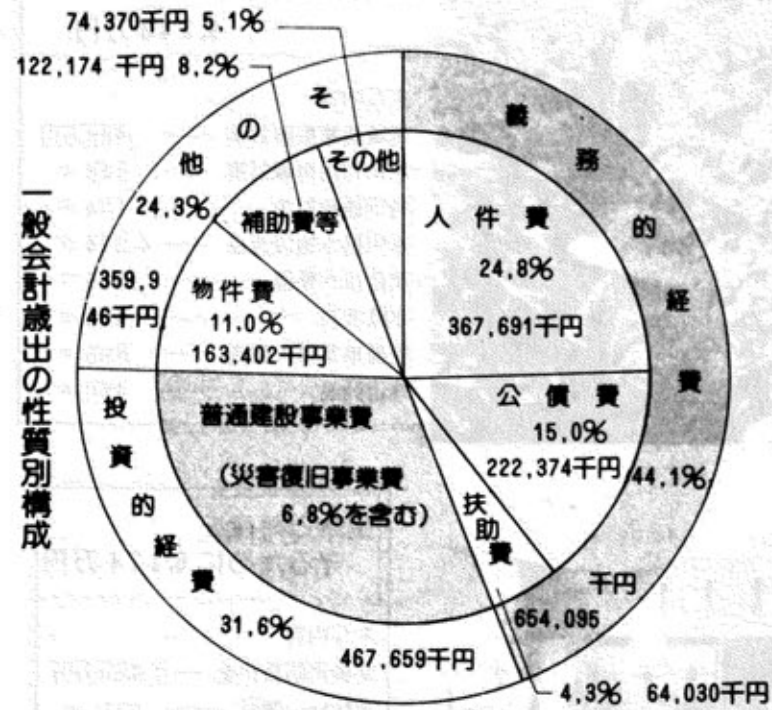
一般会計歳出の性質別構成

74,370千円 5.1%
122,174 千円 8.2%

その他
24.3%
359,946千円

その他
補助費等
物件費
11.0%
163,402千円

義務的経費
44.1%
654,095千円

人件費
24.8%
367,691千円

公債費
15.0%
222,374千円

扶助費

投資的経費
31.6%
467,659千円

普通建設事業費
(災害復旧事業費6.8%を含む)

4.3% 64,030千円